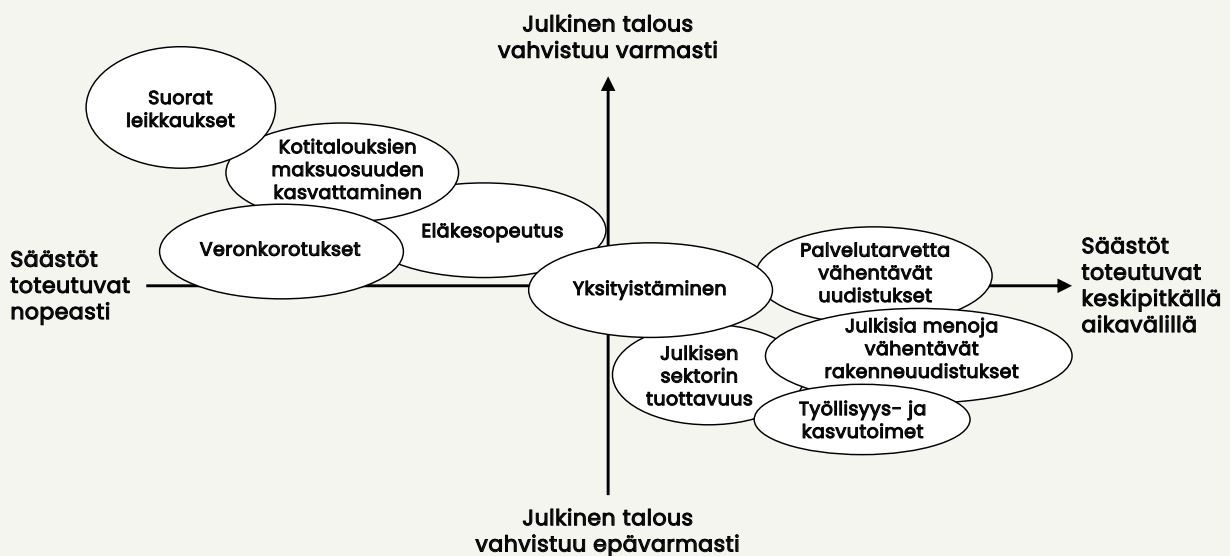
Julkinen talous vahvistuu varmasti

Suorat leikkaukset

Kotitalouksien maksuosuuden kasvattaminen

Eläkesopeutus

Veronkorotukset

Säästöt toteutuvat nopeasti

Yksityistäminen

Palvelutarvetta vähentävät uudistukset

Säästöt toteutuvat keskipitkällä aikavälillä

Julkisia menoja vähentävät rakenneuudistukset

Julkisen sektorin tuottavuus

Työllisyys- ja kasvutoimet

Julkinen talous vahvistuu epävarmasti